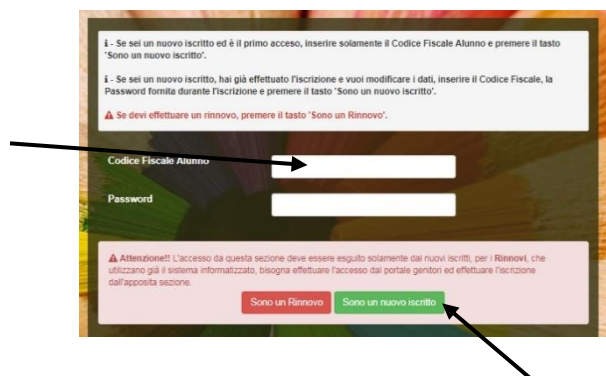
ℹ - Se sei un nuovo iscritto ed è il primo acceso, inserire solamente il Codice Fiscale Alunno e premere il tasto 'Sono un nuovo iscritto'.

ℹ - Se sei un nuovo iscritto, hai già effettuato l'iscrizione e vuoi modificare i dati, inserire il Codice Fiscale, la Password fornita durante l'iscrizione e premere il tasto 'Sono un nuovo iscritto'.

⚠ Se devi effettuare un rinnovo, premere il tasto 'Sono un Rinnovo'.

Codice Fiscale Alunno

Password

⚠ Attenzione!! L'accesso da questa sezione deve essere eseguito solamente dai nuovi iscritti, per i Rinnovi, che utilizzano già il sistema informatizzato, bisogna effettuare l'accesso dal portale genitori ed effettuare l'iscrizione dall'apposita sezione.

Sono un Rinnovo

Sono un nuovo iscritto